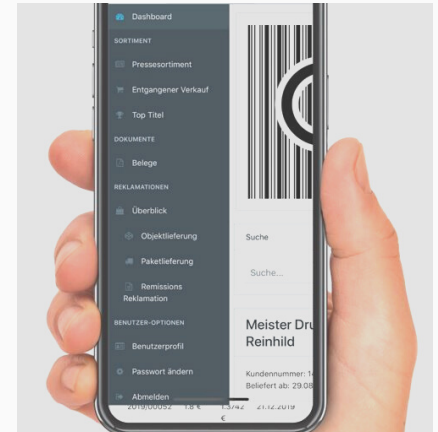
Dashboard

SORTIMENT

Pressesortiment

Entgangener Verkauf

Top Titel

DOKUMENTE

Belege

REKLAMATIONEN

Überblick

Objektlieferung

Paketlieferung

Remissions Reklamation

BENUTZER-OPTIONEN

Benutzerprofil

Passwort ändern

Abmelden

Suche

Suche...

Meister Dru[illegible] Reinhild

Kundennummer: 1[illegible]

Beliefert ab: 29.08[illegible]

2019/00052 1.8 € 13/42 21.12.2019

€